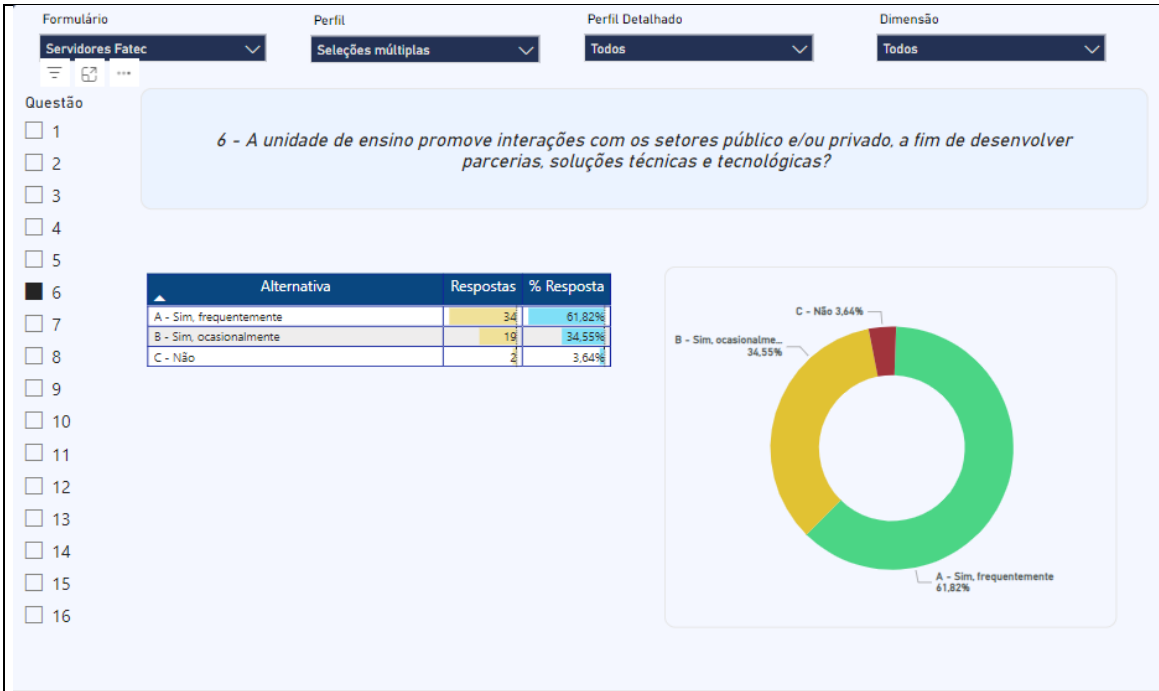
Formulário
Servidores Fatec

Perfil
Seleções múltiplas

Perfil Detalhado
Todos

Dimensão
Todos

Questão
1
2
3
4
5
6
7
8
9
10
11
12
13
14
15
16

6 - A unidade de ensino promove interações com os setores público e/ou privado, a fim de desenvolver parcerias, soluções técnicas e tecnológicas?

| Alternativa | Respostas | % Resposta |
|---|---|---|
| A - Sim, frequentemente | 34 | 61,82% |
| B - Sim, ocasionalmente | 19 | 34,55% |
| C - Não | 2 | 3,64% |

C - Não 3,64%
B - Sim, ocasionalme... 34,55%
A - Sim, frequentemente 61,82%